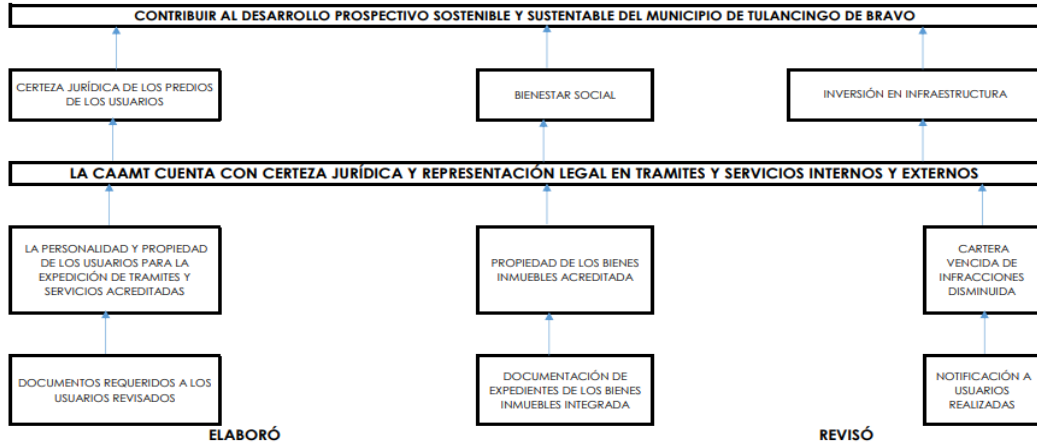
CONTRIBUIR AL DESARROLLO PROSPECTIVO SOSTENIBLE Y SUSTENTABLE DEL MUNICIPIO DE TULANCINGO DE BRAVO

CERTEZA JURÍDICA DE LOS PREDIOS DE LOS USUARIOS

BIENESTAR SOCIAL

INVERSIÓN EN INFRAESTRUCTURA

LA CAAMT CUENTA CON CERTEZA JURÍDICA Y REPRESENTACIÓN LEGAL EN TRAMITES Y SERVICIOS INTERNOS Y EXTERNOS

LA PERSONALIDAD Y PROPIEDAD DE LOS USUARIOS PARA LA EXPEDICIÓN DE TRAMITES Y SERVICIOS ACREDITADAS

PROPIEDAD DE LOS BIENES INMUEBLES ACREDITADA

CARTERA VENCIDA DE INFRACCIONES DISMINUIDA

DOCUMENTOS REQUERIDOS A LOS USUARIOS REVISADOS

DOCUMENTACIÓN DE EXPEDIENTES DE LOS BIENES INMUEBLES INTEGRADA

NOTIFICACIÓN A USUARIOS REALIZADAS

ELABORÓ

REVISÓ